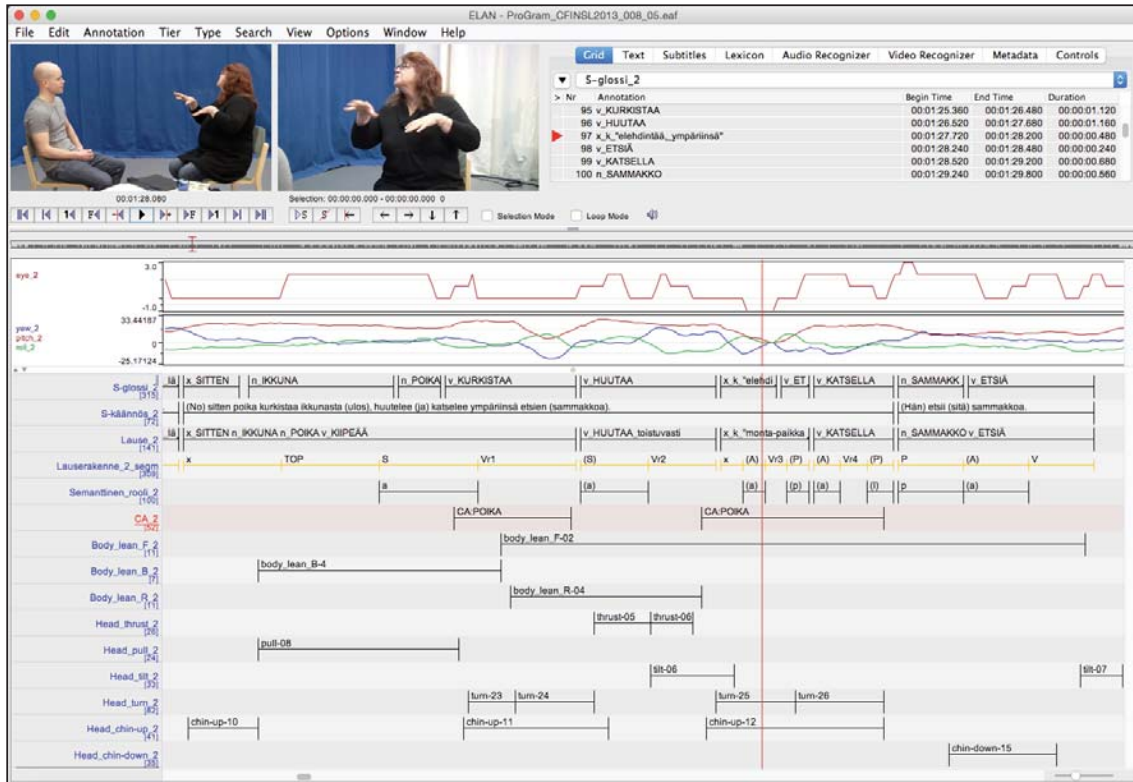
ELAN - ProGram_CFINSL2013_008_05.eaf

File Edit Annotation Tier Type Search View Options Window Help

Grid Text Subtitles Lexicon Audio Recognizer Video Recognizer Metadata Controls

S-glossi_2

| Nr | Annotation | Begin Time | End Time | Duration |
|---|---|---|---|---|
| 95 | v_KURKISTAA | 00:01:25.360 | 00:01:26.480 | 00:00:01.120 |
| 96 | v_HUUTAA | 00:01:26.520 | 00:01:27.680 | 00:00:01.160 |
| 97 | x_k_"elehdintää,_ympäriinsä" | 00:01:27.720 | 00:01:28.200 | 00:00:00.480 |
| 98 | v_ETSIÄ | 00:01:28.240 | 00:01:28.480 | 00:00:00.240 |
| 99 | v_KATSELLA | 00:01:28.520 | 00:01:29.200 | 00:00:00.680 |
| 100 | n_SAMMAKKO | 00:01:29.240 | 00:01:29.800 | 00:00:00.560 |

00:01:28.080

Selection: 00:00:00.000 - 00:00:00.000 0

Selection Mode Loop Mode

eye_2 3.0 -1.0

yaw_2 pitch_2 roll_2 33.44187 0 -25.17124

S-glossi_2 [315] lä x_SITTEN n_IKKUNA n_POIKA v_KURKISTAA v_HUUTAA x_k_"elehdi v_ET v_KATSELLA n_SAMMAKK v_ETSIÄ

S-käännös_2 [72] (No) sitten poika kurkistaa ikkunasta (ulos), huutelee (ja) katselee ympärinsä etsien (sammakkoa). (Hän) etsii (sitä) sammakkoa.

Lause_2 [141] lä x_SITTEN n_IKKUNA n_POIKA v_KIIPEÄÄ v_HUUTAA_toistuvasti x_k_"monta-paikka v_KATSELLA n_SAMMAKKO v_ETSIÄ

Lauserakenne_2_segm [309] x TOP S Vr1 (S) Vr2 x (A) Vr3 (P) (A) Vr4 (P) P (A) V

Semanttinen_rooli_2 [100] a (a) (a) (p) (a) (i) p (a)

CA_2 [52] CA:POIKA CA:POIKA

Body_lean_F_2 [11] body_lean_F-02

Body_lean_B_2 [7] body_lean_B-4

Body_lean_R_2 [11] body_lean_R-04

Head_thrust_2 [26] thrust-05 thrust-06

Head_pull_2 [24] pull-08

Head_tilt_2 [33] tilt-06 tilt-07

Head_turn_2 [82] turn-23 turn-24 turn-25 turn-26

Head_chin-up_2 [41] chin-up-10 chin-up-11 chin-up-12

Head_chin-down_2 [38] chin-down-15